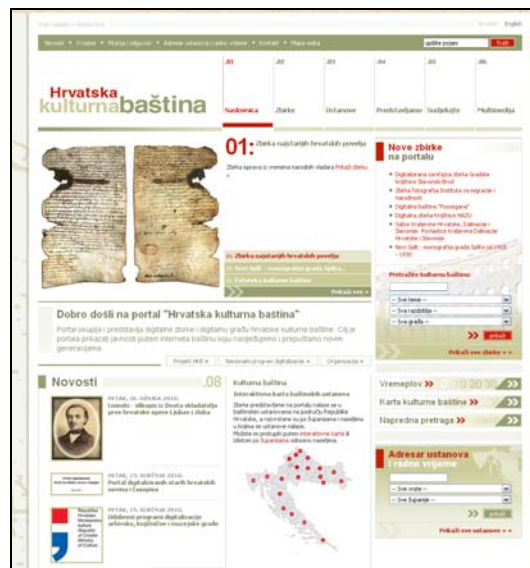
Novosti | O nama | Pitanja i odgovori | Adresar ustanova i radno vrijeme | Kontakt | Mapa weba

upišite pojam | Traži

English

Hrvatska kulturnabaština

.01 Naslovnica | .02 Zbirke | .03 Ustanove | .04 Predstavljamo | .05 Sudjelujte | .06 Multimedija

01: Zbirka najstarijih hrvatskih povelja

Zbirka sprava iz vremena narodnih vladara Prikaži zbirku »

01: Zbirka najstarijih hrvatskih povelja

02: Novi Split - monografija grada Splita...

03: Fototeka kulturne baštine

Prikaži sve »

Nove zbirke na portalu

Digitalizirana zavičajna zbirka Gradske knjižnice Slavonski Brod

Zbirka fotografija Instituta za migracije i narodnosti

Digitalna baština "Posavgana"

Digitalna zbirka Knjižnice HAZU

Sabor Kraljevine Hrvatske, Dalmacije i Slavonije. Povijest Kraljevine Dalmacije Hrvatske i Slavonije

Novi Split - monografija grada Splita od 1955 - 1930

Pretražite kulturnu baštinu:

-- Sve teme --

-- Sva razdoblja --

-- Svi gradovi --

pokaži

Prikaži sve zbirke » »

Dobro došli na portal "Hrvatska kulturna baština"

Portal okuplja i predstavlja digitalne zbirke i digitalnu građu hrvatske kulturne baštine. Cilj je portala prikazati javnosti putem interneta baštinu koju nasljeđujemo i prepuštamo novim generacijama

Projekt HKB » | Nacionalni program digitalizacije » | Organizacija »

Novosti .08

PETAK, 26. OŽUJKA 2010.
Izdavačko - slikopis Zbirke skladatelja prve hrvatske opere Lisinski i Zbirka

PETAK, 25. SIJEČNJA 2010.
Portal digitaliziranih starih hrvatskih novina i časopisa

PETAK, 25. SIJEČNJA 2010.
Odobreni programi digitalizacije arhivske, knjižnične i muzejske građe

Kulturna baština

Interaktivna karta baštinskih ustanova

Zbirke predstavljene na portalu nalaze se u baštinskim ustanovama na području Republike Hrvatske, a raspoređene su po županijama i naseljima u kojima se ustanove nalaze.
Možete ih pretražiti putem interaktivne karte ili izborom po županijama odnosno naseljima.

Vremeplov »

Karta kulturne baštine »

Napredna pretraga »

Adresar ustanova i radno vrijeme

-- Sve vrste --

-- Sve županije --

pokaži

Prikaži sve ustanove » »